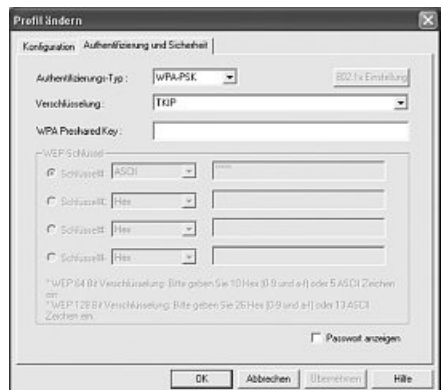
Profil ändern

Konfiguration | Authentifizierung und Sicherheit

Authentifizierungs-Typ : WPA-PSK

802.1x Einstellung

Verschlüsselung : TKIP

WPA Preshared Key :

WEP Schlüssel

Schlüssel#1 ASCII

Schlüssel#2 Hex

Schlüssel#3 Hex

Schlüssel#4 Hex

* WEP 64 Bit Verschlüsselung: Bitte geben Sie 10 Hex (0-9 und a-f) oder 5 ASCII Zeichen ein.

* WEP 128 Bit Verschlüsselung: Bitte geben Sie 26 Hex (0-9 und a-f) oder 13 ASCII Zeichen ein.

Passwort anzeigen

OK | Abbrechen | Übernehmen | Hilfe